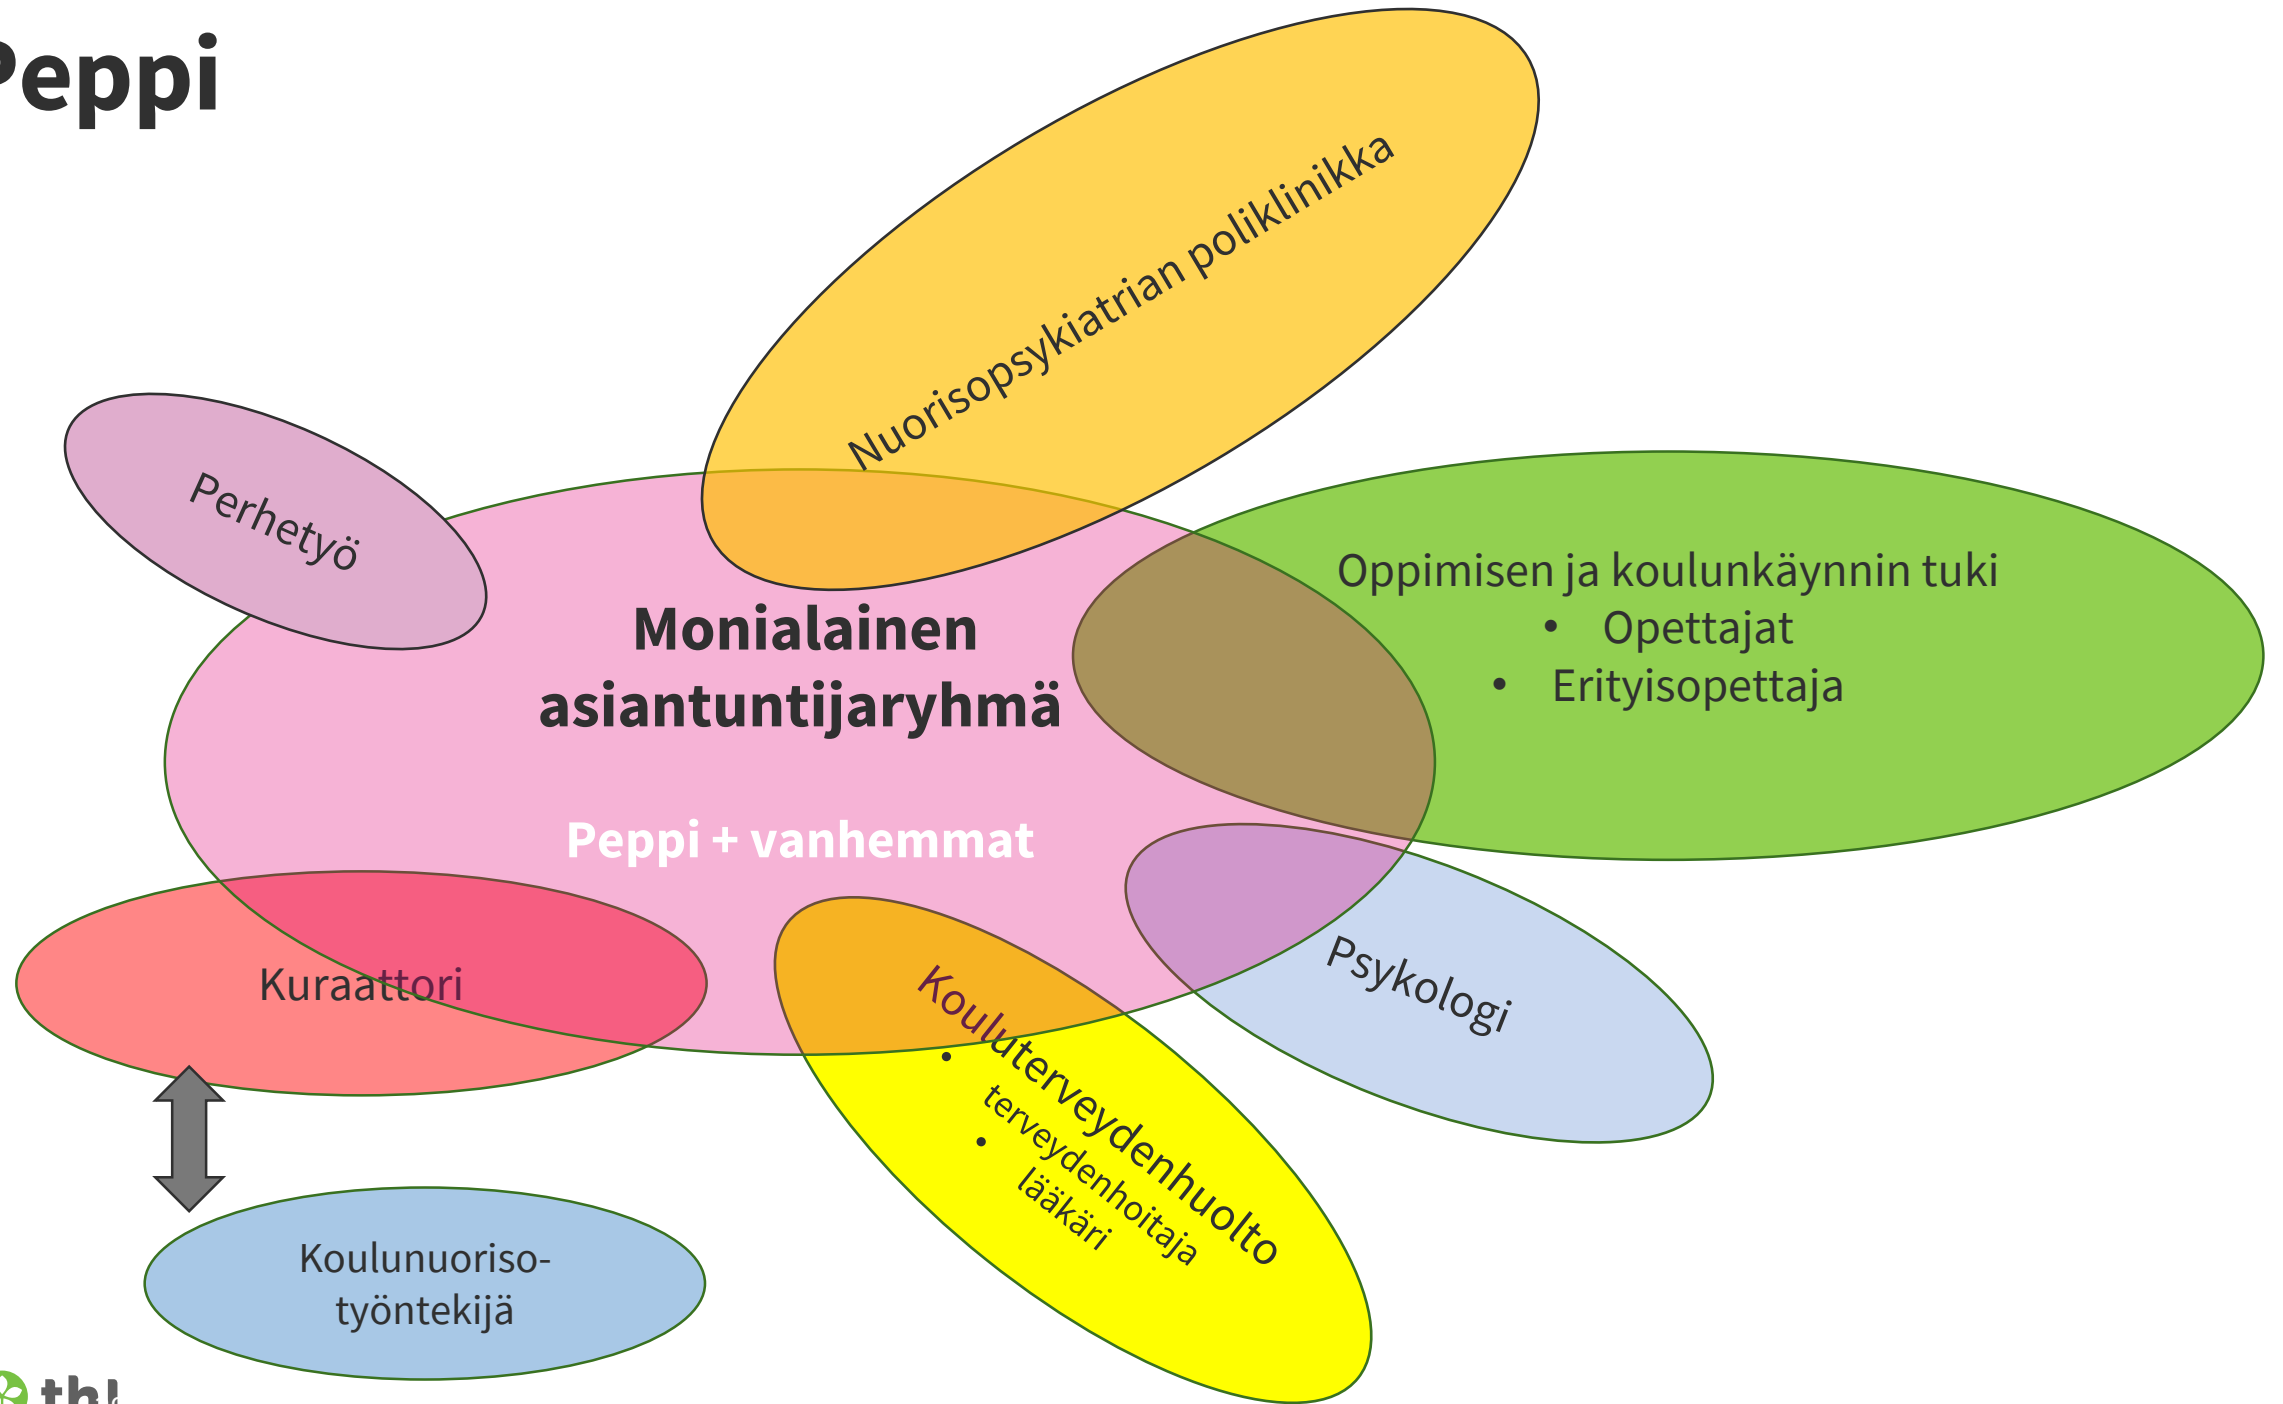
Peppi

Nuorisopsykiatrian poliklinikka

Perhetyö

Monialainen asiantuntijaryhmä

Peppi + vanhemmat

Oppimisen ja koulunkäynnin tuki
• Opettajat
• Erityisopettaja

Kuraattori

Kouluterveydenhuolto
• terveydenhoitaja
• lääkäri

Psykologi

Koulunuoriso-työntekijä

thl